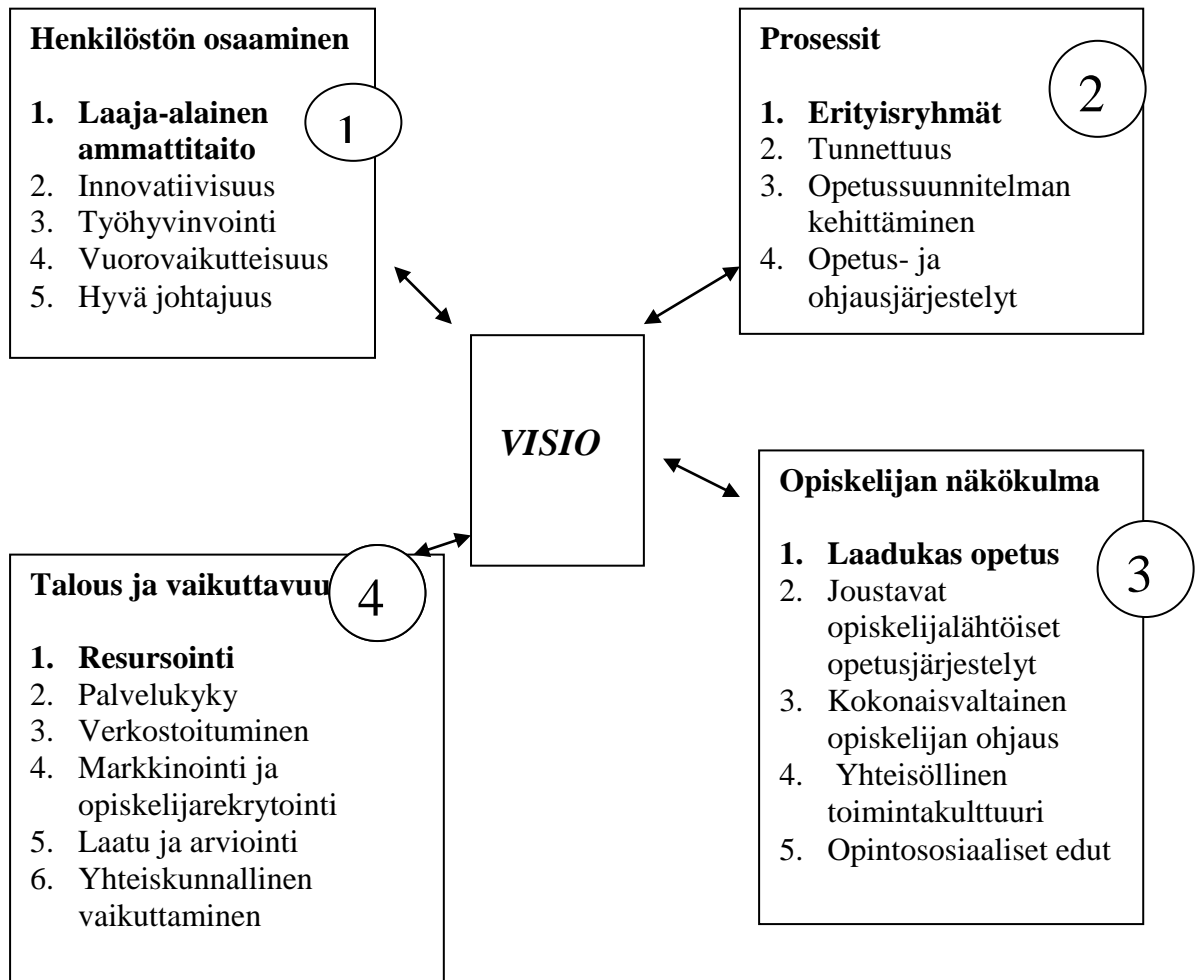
Henkilöstön osaaminen

1

1. Laaja-alainen ammattitaito
2. Innovatiivisuus
3. Työhyvinvointi
4. Vuorovaikutteisuus
5. Hyvä johtajuus

Prosessit

2

1. Erityisryhmät
2. Tunnettuus
3. Opetussuunnitelman kehittäminen
4. Opetus- ja ohjausjärjestelyt

VISIO

Opiskelijan näkökulma

3

1. Laadukas opetus
2. Joustavat opiskelijalähtöiset opetusjärjestelyt
3. Kokonaisvaltainen opiskelijan ohjaus
4. Yhteisöllinen toimintakulttuuri
5. Opintososiaaliset edut

Talous ja vaikuttavuu

4

1. Resursointi
2. Palvelukyky
3. Verkostoituminen
4. Markkinointi ja opiskelijarekrytointi
5. Laatu ja arviointi
6. Yhteiskunnallinen vaikuttaminen